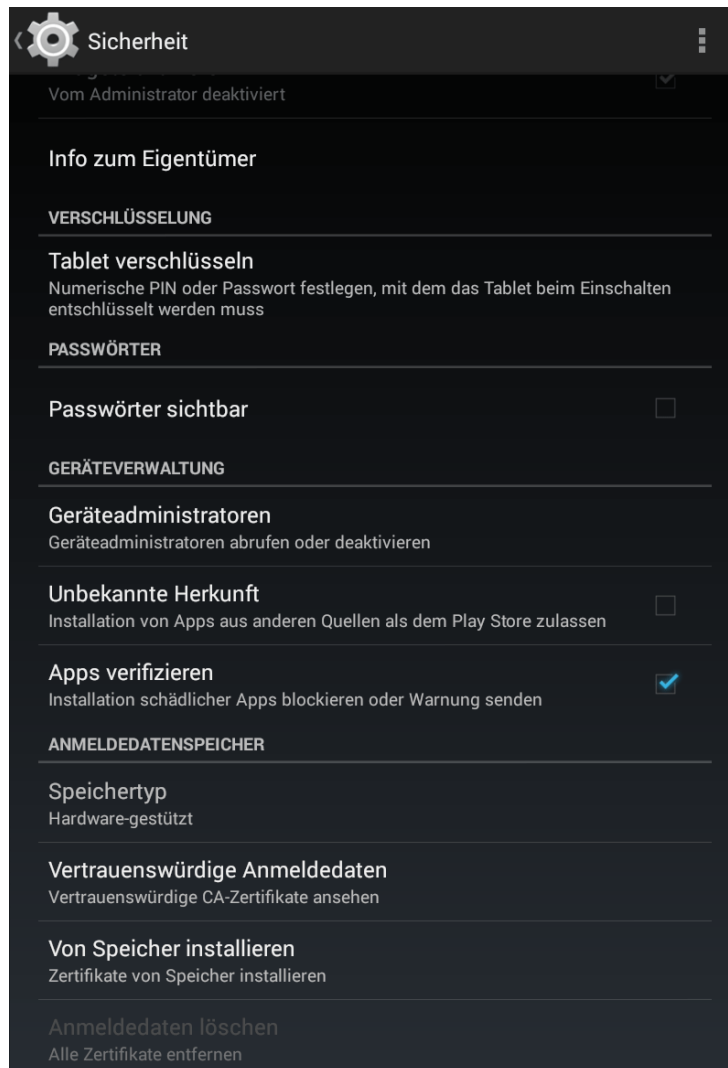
Sicherheit

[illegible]
Vom Administrator deaktiviert

Info zum Eigentümer

VERSCHLÜSSELUNG

Tablet verschlüsseln
Numerische PIN oder Passwort festlegen, mit dem das Tablet beim Einschalten entschlüsselt werden muss

PASSWÖRTER

Passwörter sichtbar

GERÄTEVERWALTUNG

Geräteadministratoren
Geräteadministratoren abrufen oder deaktivieren

Unbekannte Herkunft
Installation von Apps aus anderen Quellen als dem Play Store zulassen

Apps verifizieren
Installation schädlicher Apps blockieren oder Warnung senden

ANMELDEDATENSPEICHER

Speichertyp
Hardware-gestützt

Vertrauenswürdige Anmeldedaten
Vertrauenswürdige CA-Zertifikate ansehen

Von Speicher installieren
Zertifikate von Speicher installieren

Anmeldedaten löschen
Alle Zertifikate entfernen